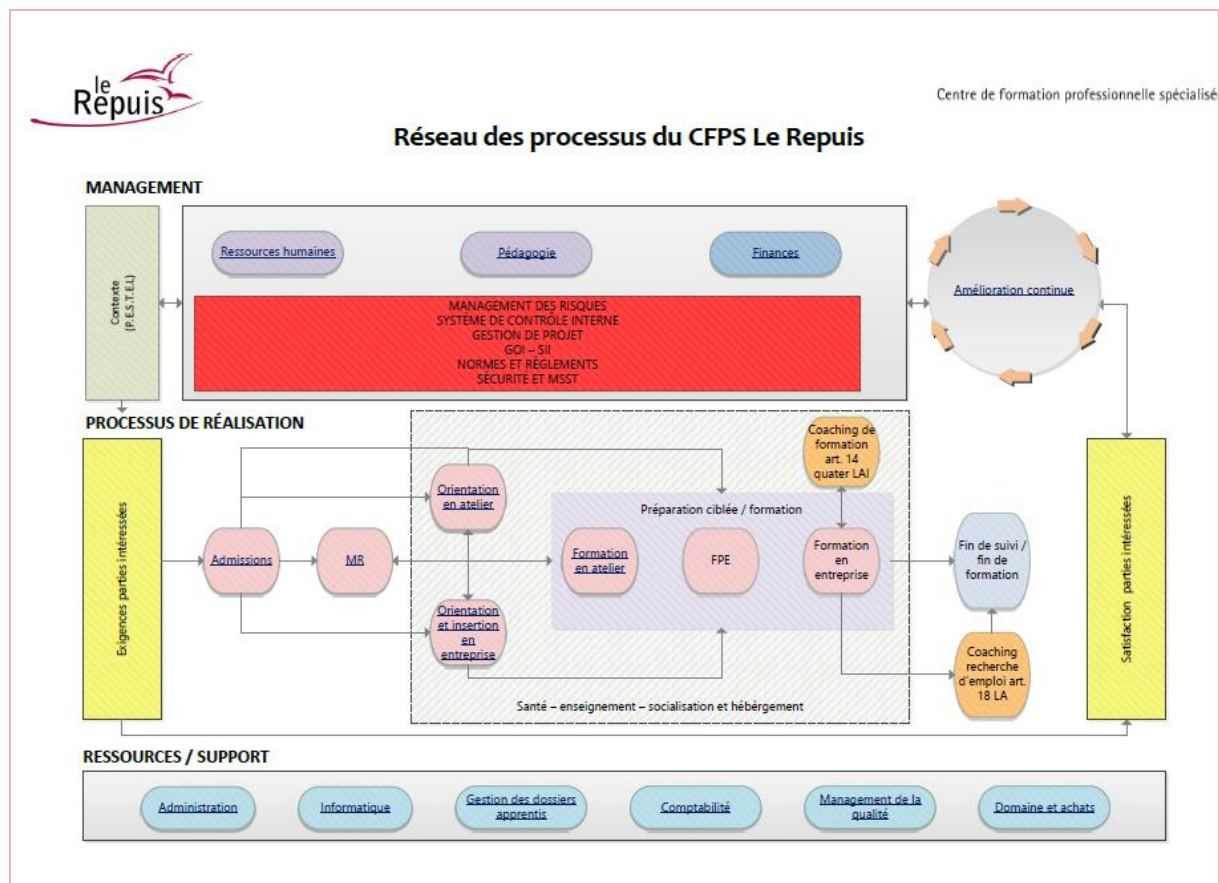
le Repuis

Centre de formation professionnelle spécialisé

Réseau des processus du CFPS Le Repuis

MANAGEMENT

Contexte (P.E.S.T.E.L)

Ressources humaines

Pédagogie

Finances

MANAGEMENT DES RISQUES
SYSTÈME DE CONTRÔLE INTERNE
GESTION DE PROJET
GOI – SII
NORMES ET RÈGLEMENTS
SÉCURITÉ ET MSST

Amélioration continue

PROCESSUS DE RÉALISATION

Exigences parties intéressées

Admissions

MR

Orientation en atelier

Orientation et insertion en entreprise

Coaching de formation art. 14 quater LAI

Préparation ciblée / formation

Formation en atelier

FPE

Formation en entreprise

Fin de suivi / fin de formation

Coaching recherche d'emploi art. 18 LA

Santé – enseignement – socialisation et hébergement

Satisfaction parties intéressées

RESSOURCES / SUPPORT

Administration

Informatique

Gestion des dossiers apprentis

Comptabilité

Management de la qualité

Domaine et achats